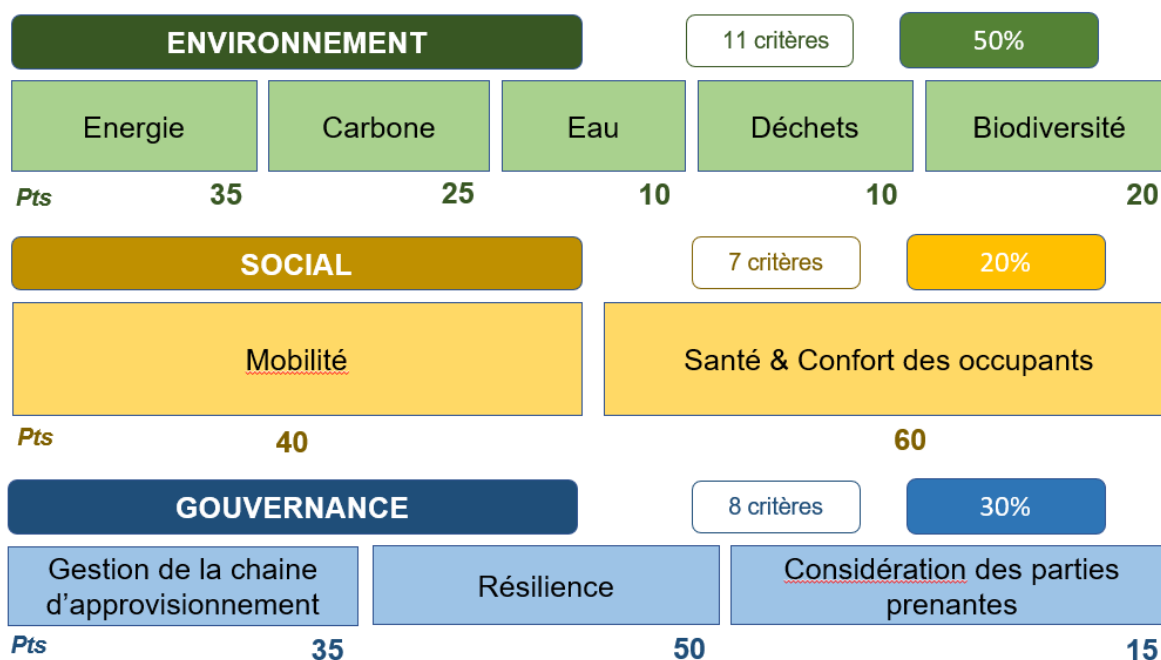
ENVIRONNEMENT

11 critères

50%

| Energie | Carbone | Eau | Déchets | Biodiversité |
|---|---|---|---|---|
| 35 | 25 | 10 | 10 | 20 |

Pts

SOCIAL

7 critères

20%

| Mobilité | Santé & Confort des occupants |
|---|---|
| 40 | 60 |

Pts

GOUVERNANCE

8 critères

30%

| Gestion de la chaine d'approvisionnement | Résilience | Considération des parties prenantes |
|---|---|---|
| 35 | 50 | 15 |

Pts